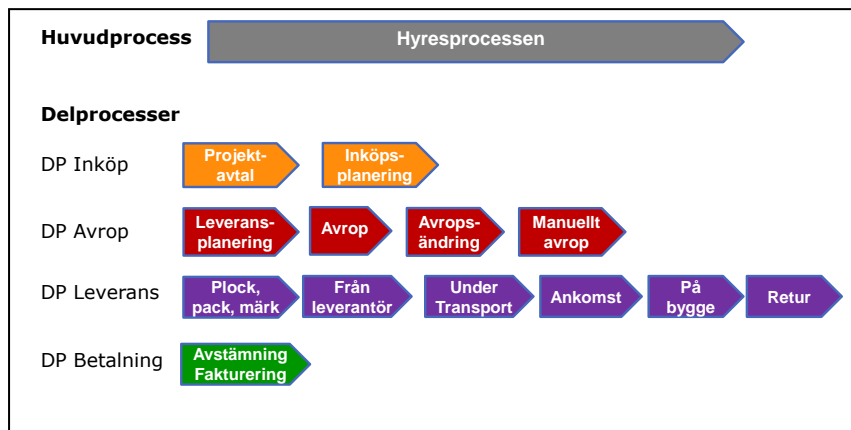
Huvudprocess

Hyresprocessen

Delprocesser

DP Inköp

Projekt-avtal

Inköps-planering

DP Avrop

Leverans-planering

Avrop

Avrops-ändring

Manuellt avrop

DP Leverans

Plock, pack, märk

Från leverantör

Under Transport

Ankomst

På bygge

Retur

DP Betalning

Avstämning Fakturering